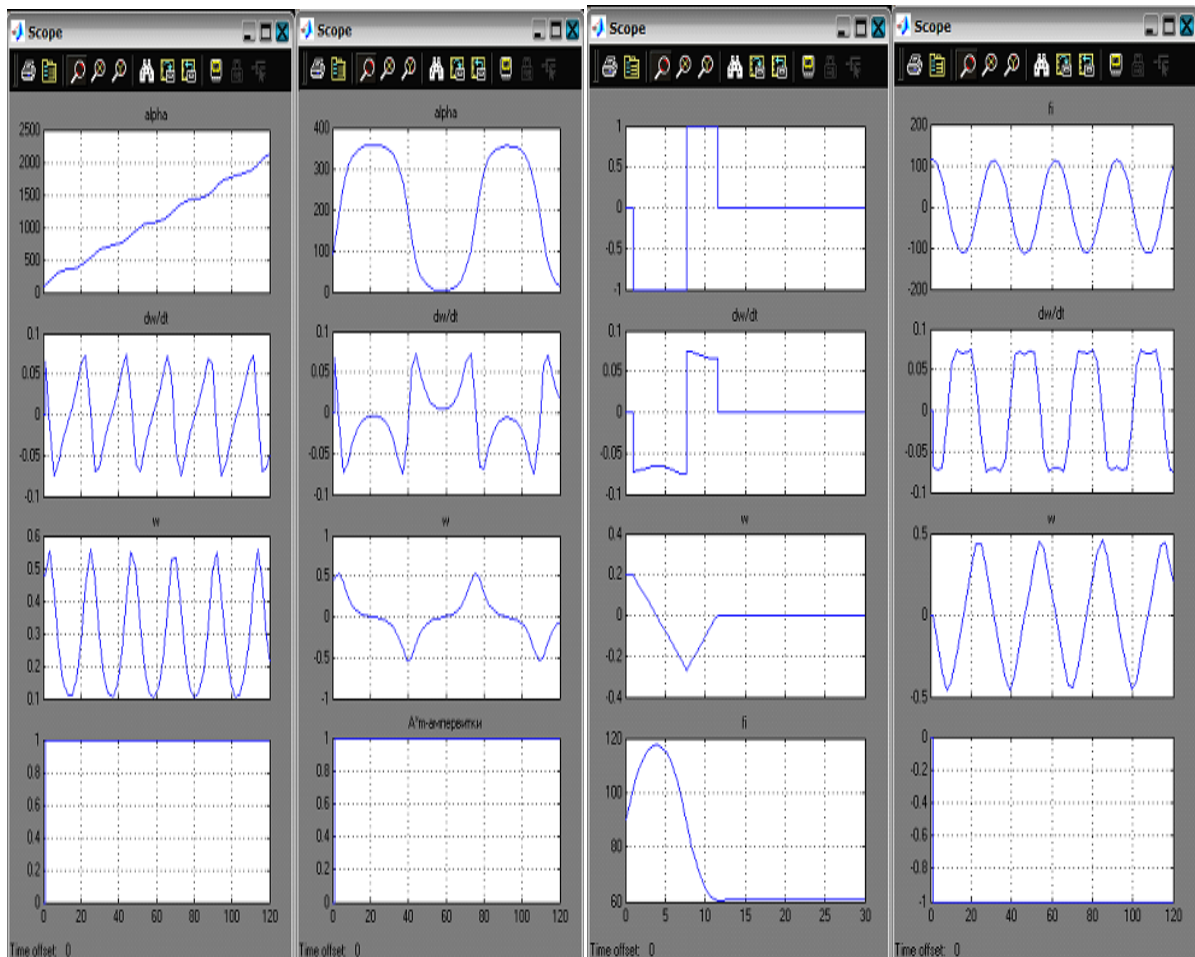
Scope

alpha
2500
2000
1500
1000
500
0

dw/dt
0.1
0.05
0
-0.05
-0.1

w
0.6
0.5
0.4
0.3
0.2
0.1

1
0.8
0.6
0.4
0.2
0
0 20 40 60 80 100 120

Time offset: 0

Scope

alpha
400
300
200
100
0

dw/dt
0.1
0.05
0
-0.05
-0.1

w
1
0.5
0
-0.5
-1

A*m-ампервитки
1
0.8
0.6
0.4
0.2
0
0 20 40 60 80 100 120

Time offset: 0

Scope

1
0.5
0
-0.5
-1

dw/dt
0.1
0.05
0
-0.05
-0.1

w
0.4
0.2
0
-0.2
-0.4

fi
120
100
80
60
0 5 10 15 20 25 30

Time offset: 0

Scope

fi
200
100
0
-100
-200

dw/dt
0.1
0.05
0
-0.05
-0.1

w
0.5
0
-0.5

0
-0.2
-0.4
-0.6
-0.8
-1
0 20 40 60 80 100 120

Time offset: 0